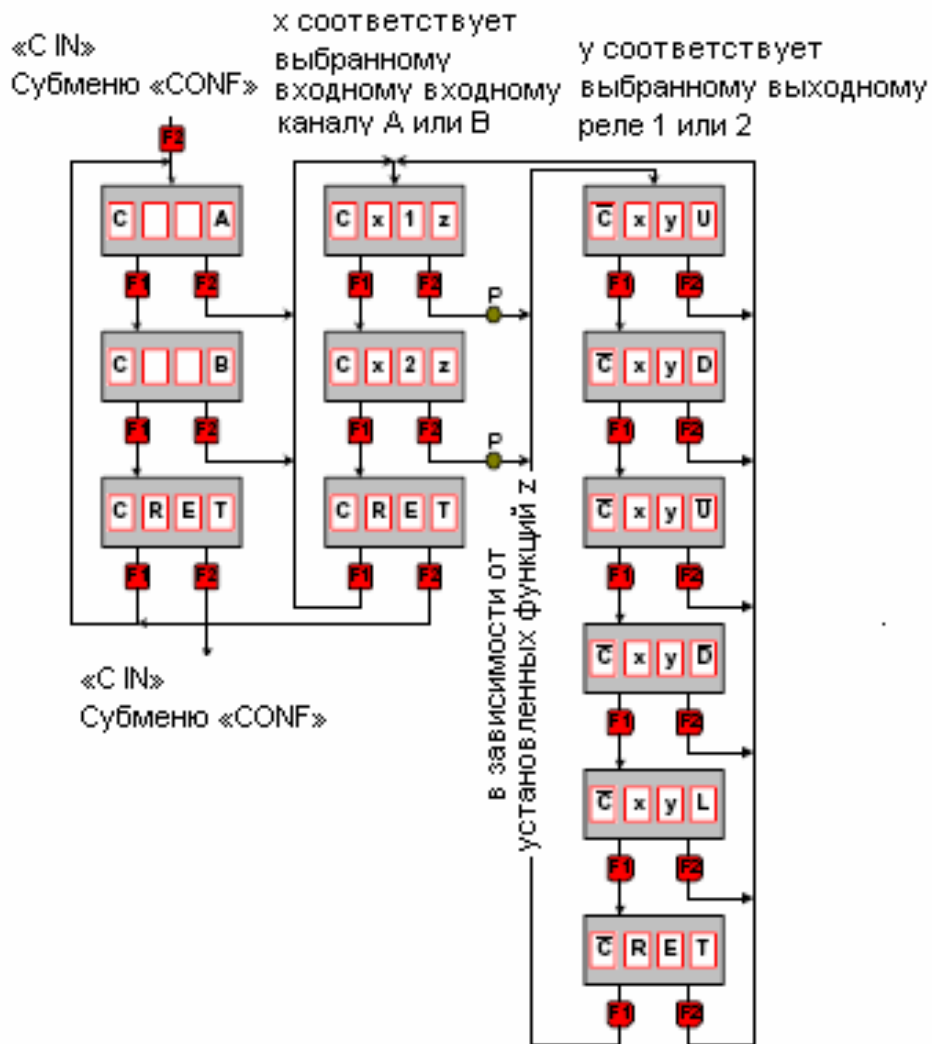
«C IN»
Субменю «CONF»

x соответствует выбранному входному входному каналу A или B

y соответствует выбранному выходному реле 1 или 2

F2

C A
F1 F2
C B
F1 F2
C R E T
F1 F2

C x 1 z
F1 F2
P
C x 2 z
F1 F2
P
C R E T
F1 F2

$\overline{C}$ x y U
F1 F2
$\overline{C}$ x y D
F1 F2
$\overline{C}$ x y $\overline{U}$
F1 F2
$\overline{C}$ x y $\overline{D}$
F1 F2
$\overline{C}$ x y L
F1 F2
$\overline{C}$ R E T
F1 F2

в зависимости от установленных функций z

«C IN»
Субменю «CONF»